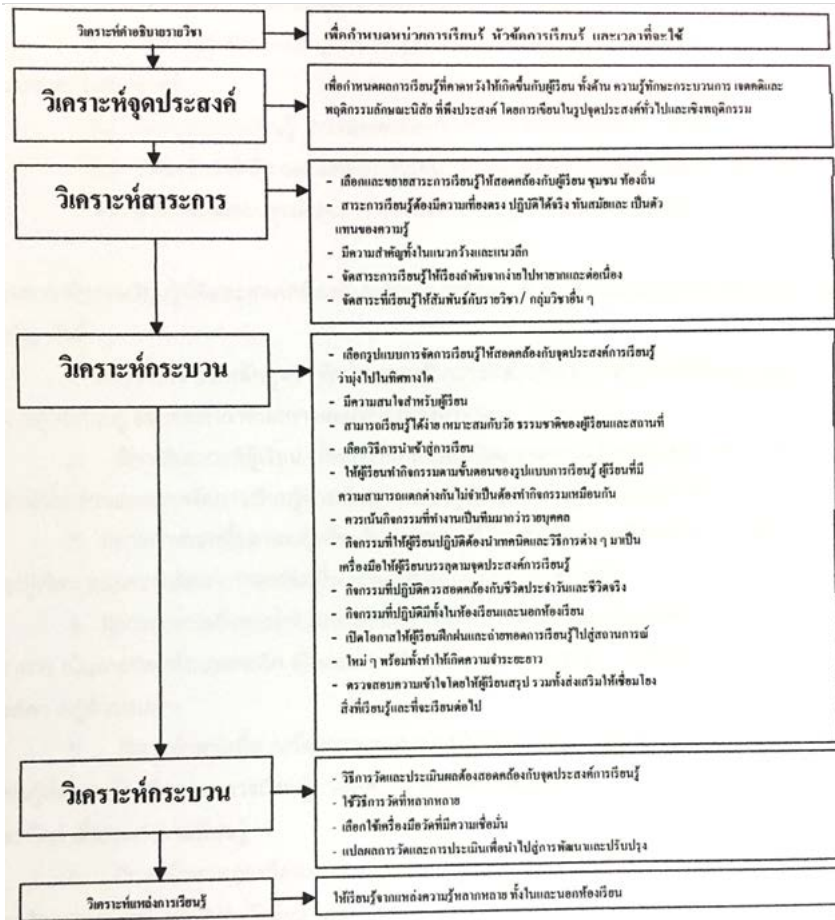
วิเคราะห์คำอธิบายรายวิชา

เพื่อกำหนดหน่วยการเรียนรู้ หัวข้อการเรียนรู้ และเวลาที่จะใช้

วิเคราะห์จุดประสงค์

เพื่อกำหนดผลการเรียนรู้ที่คาดหวังให้เกิดขึ้นกับผู้เรียน ทั้งด้าน ความรู้ทักษะกระบวนการ เจตคติและพฤติกรรมลักษณะนิสัย ที่พึงประสงค์ โดยการเขียนในรูปจุดประสงค์ทั่วไปและเชิงพฤติกรรม

วิเคราะห์สาระการ

- เลือกและขยายสาระการเรียนรู้ให้สอดคล้องกับผู้เรียน ชุมชน ท้องถิ่น
- สาระการเรียนรู้ต้องมีความเที่ยงตรง ปฏิบัติได้จริง ทันสมัยและ เป็นตัวแทนของความรู้
- มีความสำคัญทั้งในแนวกว้างและแนวลึก
- จัดสาระการเรียนรู้ให้เรียงลำดับจากง่ายไปหายากและต่อเนื่อง
- จัดสาระที่เรียนรู้ให้สัมพันธ์กับรายวิชา / กลุ่มวิชาอื่น ๆ

วิเคราะห์กระบวน

- เลือกรูปแบบการจัดการเรียนรู้ให้สอดคล้องกับจุดประสงค์การเรียนรู้ ว่ามุ่งไปในทิศทางใด
- มีความสนใจสำหรับผู้เรียน
- สามารถเรียนรู้ได้ง่าย เหมาะสมกับวัย ธรรมชาติของผู้เรียนและสถานที่
- เลือกวิธีการนำเข้าสู่การเรียน
- ให้ผู้เรียนทำกิจกรรมตามขั้นตอนของรูปแบบการเรียนรู้ ผู้เรียนที่มีความสามารถแตกต่างกันไม่จำเป็นต้องทำกิจกรรมเหมือนกัน
- ควรเน้นกิจกรรมที่ทำงานเป็นทีมมากว่ารายบุคคล
- กิจกรรมที่ให้ผู้เรียนปฏิบัติต้องนำเทคนิคและวิธีการต่าง ๆ มาเป็นเครื่องมือให้ผู้เรียนบรรลุตามจุดประสงค์การเรียนรู้
- กิจกรรมที่ปฏิบัติควรสอดคล้องกับชีวิตประจำวันและชีวิตจริง
- กิจกรรมที่ปฏิบัติมีทั้งในห้องเรียนและนอกห้องเรียน
- เปิดโอกาสให้ผู้เรียนฝึกฝนและถ่ายทอดการเรียนรู้ไปสู่สถานการณ์
- ใหม่ ๆ พร้อมทั้งทำให้เกิดความจำระยะยาว
- ตรวจสอบความเข้าใจโดยให้ผู้เรียนสรุป รวมทั้งส่งเสริมให้เชื่อมโยงสิ่งที่เรียนรู้และที่จะเรียนต่อไป

วิเคราะห์กระบวน

- วิธีการวัดและประเมินผลต้องสอดคล้องกับจุดประสงค์การเรียนรู้
- ใช้วิธีการ วัดที่หลากหลาย
- เลือกใช้เครื่องมือวัดที่มีความเชื่อมั่น
- แปลผลการวัดและการประเมินเพื่อนำไปสู่การพัฒนาและปรับปรุง

วิเคราะห์แหล่งการเรียนรู้

ให้เรียนรู้จากแหล่งความรู้หลากหลาย ทั้งในและนอกห้องเรียน